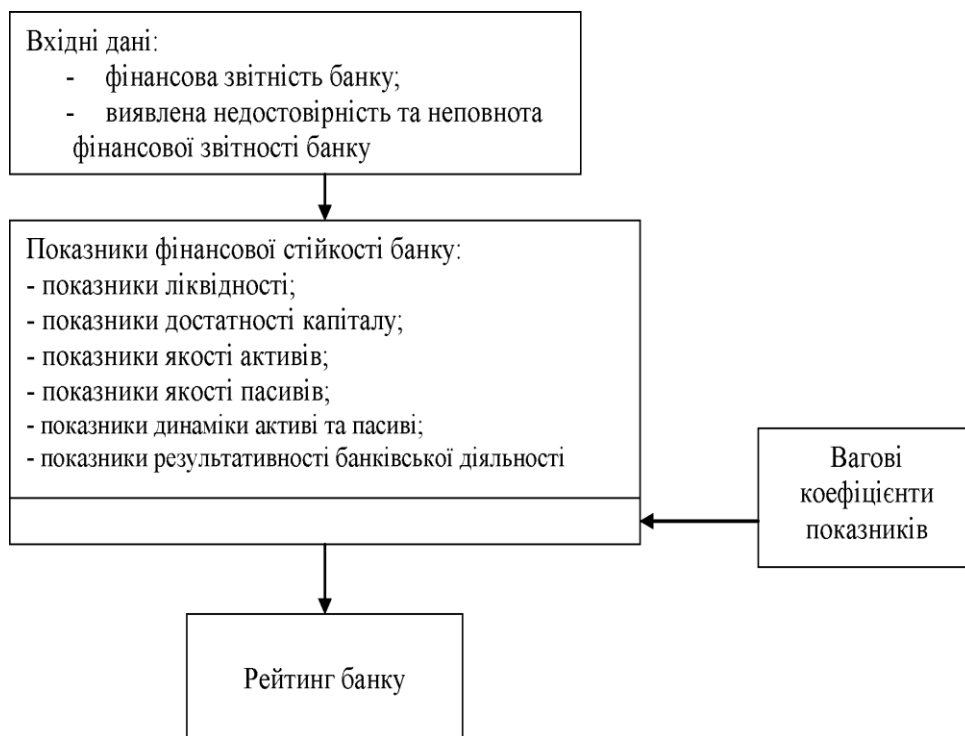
Вхідні дані:
- фінансова звітність банку;
- виявлена недостовірність та неповнота фінансової звітності банку

Показники фінансової стійкості банку:
- показники ліквідності;
- показники достатності капіталу;
- показники якості активів;
- показники якості пасивів;
- показники динаміки активі та пасиві;
- показники результативності банківської діяльності

Вагові коефіцієнти показників

Рейтинг банку